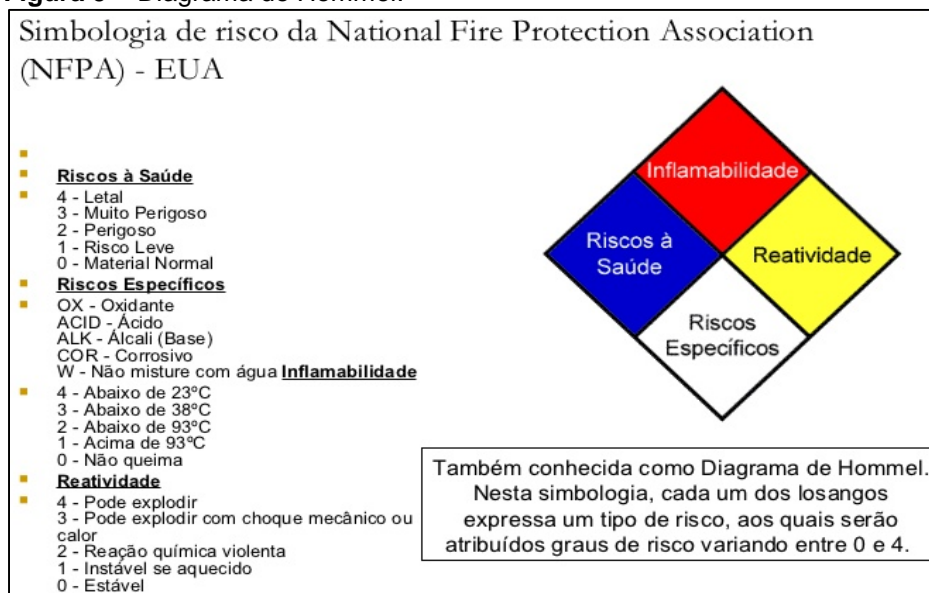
Figura 5 – Diagrama de Hommel

Simbologia de risco da National Fire Protection Association (NFPA) - EUA

Riscos à Saúde
4 - Letal
3 - Muito Perigoso
2 - Perigoso
1 - Risco Leve
0 - Material Normal

Riscos Específicos
OX - Oxidante
ACID - Ácido
ALK - Álcali (Base)
COR - Corrosivo
W - Não misture com água Inflamabilidade

4 - Abaixo de 23°C
3 - Abaixo de 38°C
2 - Abaixo de 93°C
1 - Acima de 93°C
0 - Não queima

Reatividade
4 - Pode explodir
3 - Pode explodir com choque mecânico ou calor
2 - Reação química violenta
1 - Instável se aquecido
0 - Estável

Inflamabilidade
Riscos à Saúde
Reatividade
Riscos Específicos

Também conhecida como Diagrama de Hommel. Nesta simbologia, cada um dos losangos expressa um tipo de risco, aos quais serão atribuídos graus de risco variando entre 0 e 4.